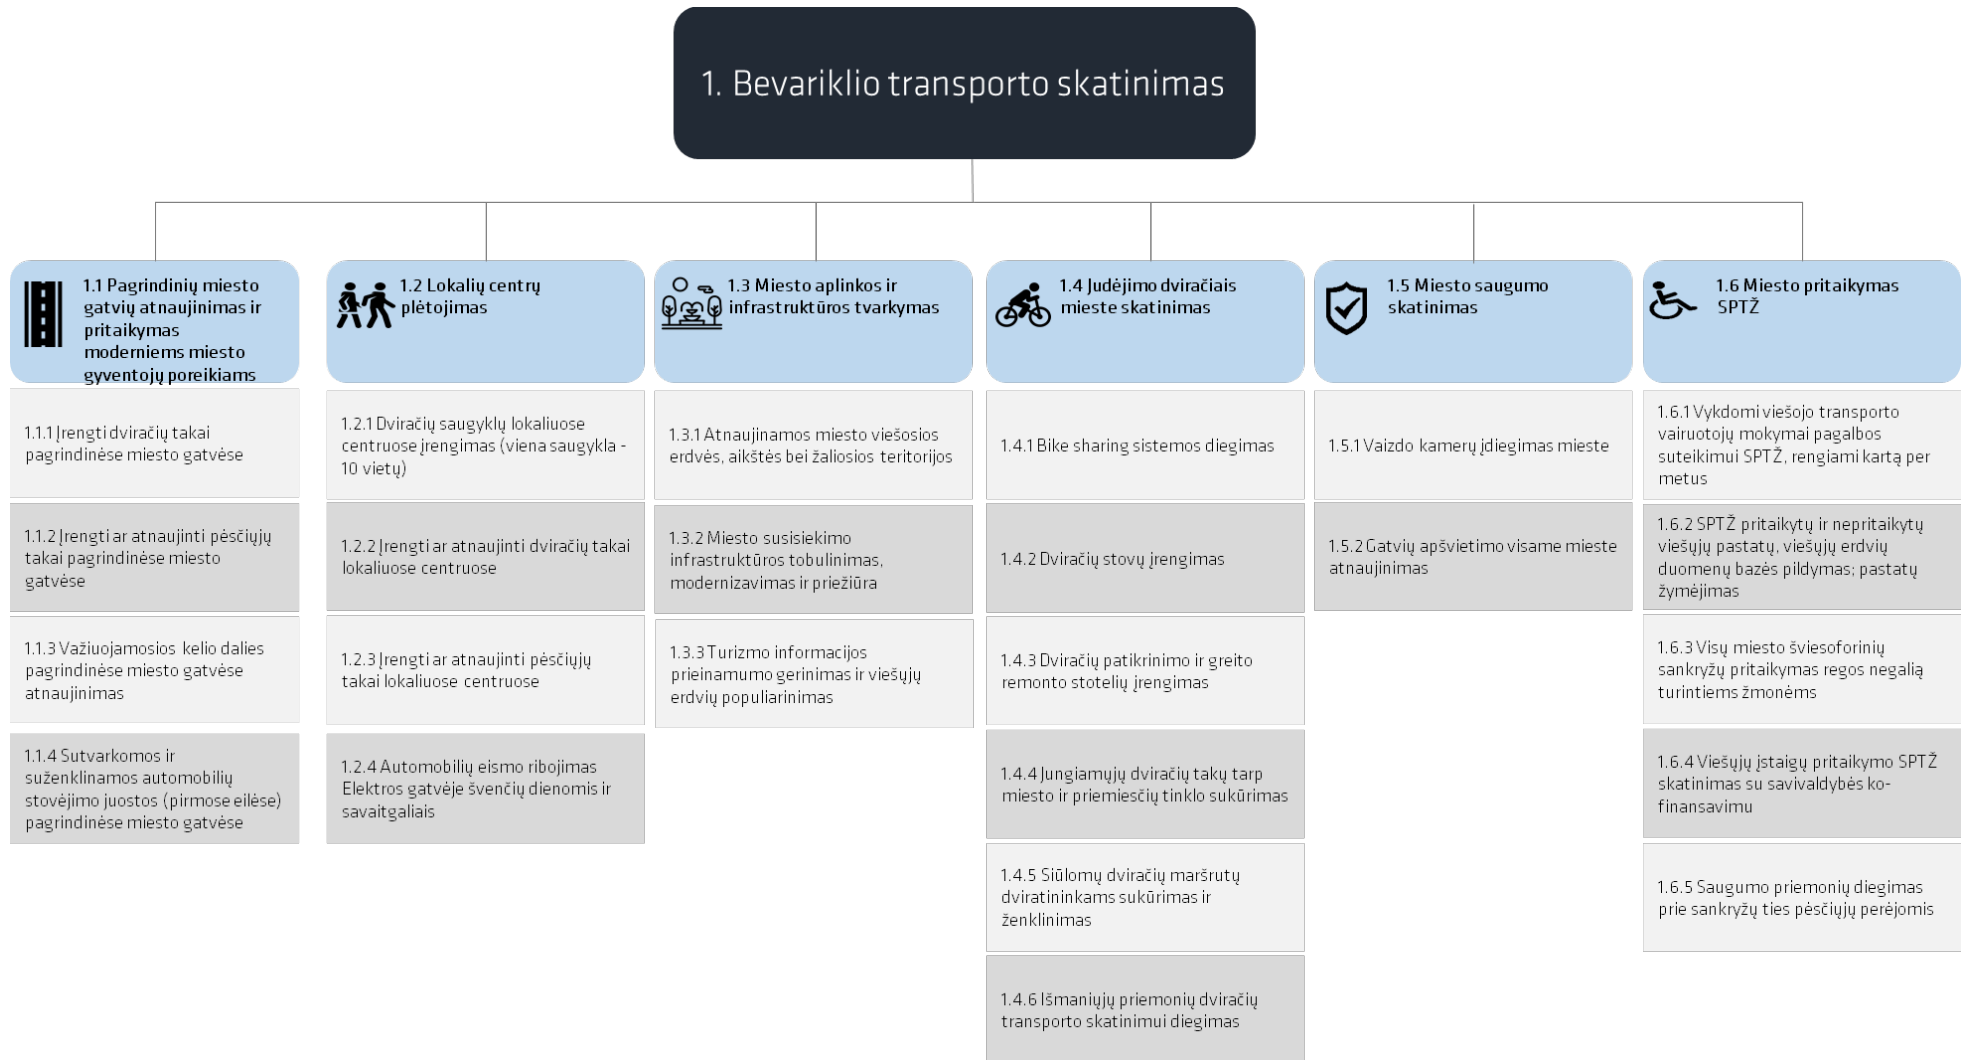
1. Bevariklio transporto skatinimas

1.1 Pagrindinių miesto gatvių atnaujinimas ir pritaikymas moderniems miesto gyventojų poreikiams

1.1.1 Įrengti dviračių takai pagrindinėse miesto gatvėse

1.1.2 Įrengti ar atnaujinti pėsčiųjų takai pagrindinėse miesto gatvėse

1.1.3 Važiuojamosios kelio dalies pagrindinėse miesto gatvėse atnaujinimas

1.1.4 Sutvarkomos ir suženklinamos automobilių stovėjimo juostos (pirmose eilėse) pagrindinėse miesto gatvėse

1.2 Lokalių centrų plėtojimas

1.2.1 Dviračių saugyklų lokaliuose centruose įrengimas (viena saugykla - 10 vietų)

1.2.2 Įrengti ar atnaujinti dviračių takai lokaliuose centruose

1.2.3 Įrengti ar atnaujinti pėsčiųjų takai lokaliuose centruose

1.2.4 Automobilių eismo ribojimas Elektros gatvėje švenčių dienomis ir savaitgaliais

1.3 Miesto aplinkos ir infrastruktūros tvarkymas

1.3.1 Atnaujinamos miesto viešosios erdvės, aikštės bei žaliosios teritorijos

1.3.2 Miesto susisiekimo infrastruktūros tobulinimas, modernizavimas ir priežiūra

1.3.3 Turizmo informacijos prieinamumo gerinimas ir viešųjų erdvių populiarinimas

1.4 Judėjimo dviračiais mieste skatinimas

1.4.1 Bike sharing sistemos diegimas

1.4.2 Dviračių stovų įrengimas

1.4.3 Dviračių patikrinimo ir greito remonto stotelių įrengimas

1.4.4 Jungiamųjų dviračių takų tarp miesto ir priemiesčių tinklo sukūrimas

1.4.5 Siūlomų dviračių maršrutų dviratininkams sukūrimas ir ženklinimas

1.4.6 Išmaniųjų priemonių dviračių transporto skatinimui diegimas

1.5 Miesto saugumo skatinimas

1.5.1 Vaizdo kamerų įdiegimas mieste

1.5.2 Gatvių apšvietimo visame mieste atnaujinimas

1.6 Miesto pritaikymas SPTŽ

1.6.1 Vykdomi viešojo transporto vairuotojų mokymai pagalbos suteikimui SPTŽ, rengiami kartą per metus

1.6.2 SPTŽ pritaikytų ir nepritaikytų viešųjų pastatų, viešųjų erdvių duomenų bazės pildymas; pastatų žymėjimas

1.6.3 Visų miesto šviesoforinių sankryžų pritaikymas regos negalią turintiems žmonėms

1.6.4 Viešųjų įstaigų pritaikymo SPTŽ skatinimas su savivaldybės ko-finansavimu

1.6.5 Saugumo priemonių diegimas prie sankryžų ties pėsčiųjų perėjomis